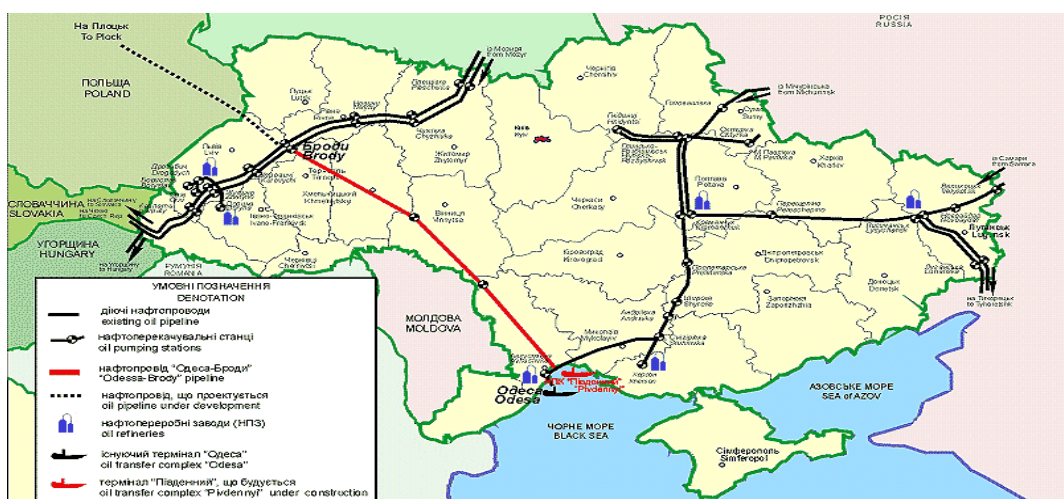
На Плоцьк
To Plock

РОСІЯ
RUSSIA

ПОЛЬЩА
POLAND

СЛОВАЧЧИНА
SLOVAKIA

УГОРЩИНА
HUNGARY

Броди
Brody

Одеса
Odesa

МОЛДОВА
MOLDOVA

ЧОРНЕ МОРЕ
BLACK SEA

АЗОВСЬКЕ МОРЕ
SEA of AZOV

Сімферополь
Simferopol

Луганськ
Lugansk

Київ
Kyiv

Черкаси
Cherkasy

Вінниця
Vinnytsia

Житомир
Zhytomyr

Полтава
Poltava

Харків
Kharkiv

Кременчук
Kremenchuk

Дніпропетровськ
Dnipropetrovsk

Запоріжжя
Zaporizhzhia

Донецьк
Donetsk

Херсон
Kherson

Миколаїв
Mykolaiv

Кіровоград
Kirovograd

Хмельницький
Khmelnytskyi

Тернопіль
Ternopil

Львів
Lviv

Дрогобич
Drogobych

Івано-Франківськ
Ivano-Frankivsk

Чернігів
Chernihiv

Суми
Sumy

РОМАНІЯ
ROMANIA

ТК "Південний"
"Pivdennyi"

УМОВНІ ПОЗНАЧЕННЯ
DENOTATION

діючі нафтопроводи
existing oil pipeline

нафтоперекачувальні станції
oil pumping stations

нафтопровід "Одеса-Броди"
"Odesa-Brody" pipeline

нафтопровід, що проектується
oil pipeline under development

нафтопереробні заводи (НПЗ)
oil refineries

існуючий термінал "Одеса"
oil transfer complex "Odesa"

термінал "Південний", що будується
oil transfer complex "Pivdennyi" under construction